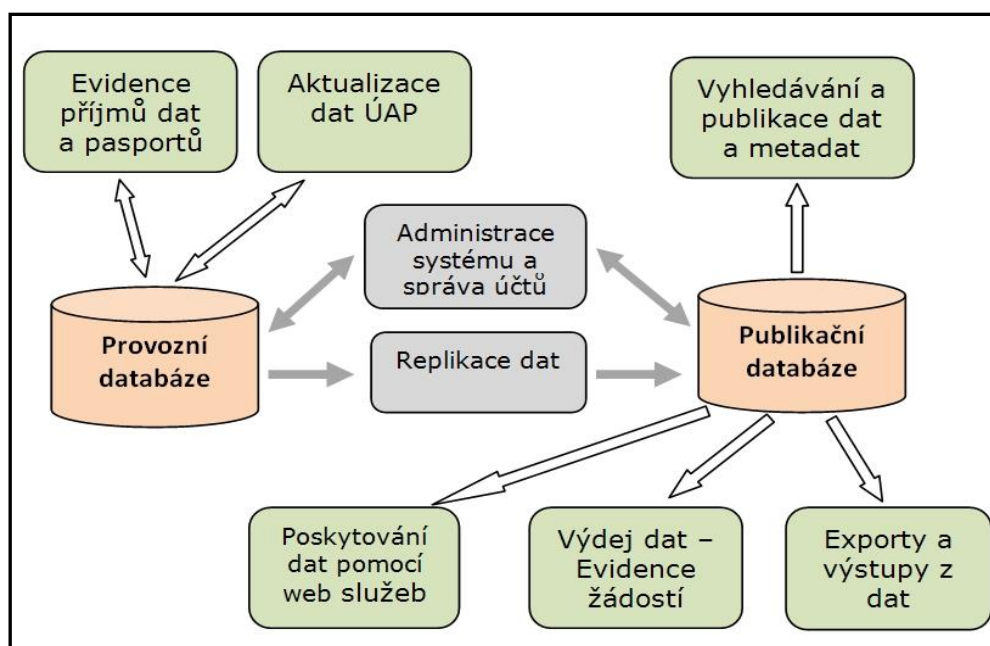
Evidence příjmů dat a pasportů

Aktualizace dat ÚAP

Vyhledávání a publikace dat a metadat

Administrace systému a správa účtů

Provozní databáze

Replikace dat

Publikační databáze

Poskytování dat pomocí web služeb

Výdej dat – Evidence žádostí

Exporty a výstupy z dat